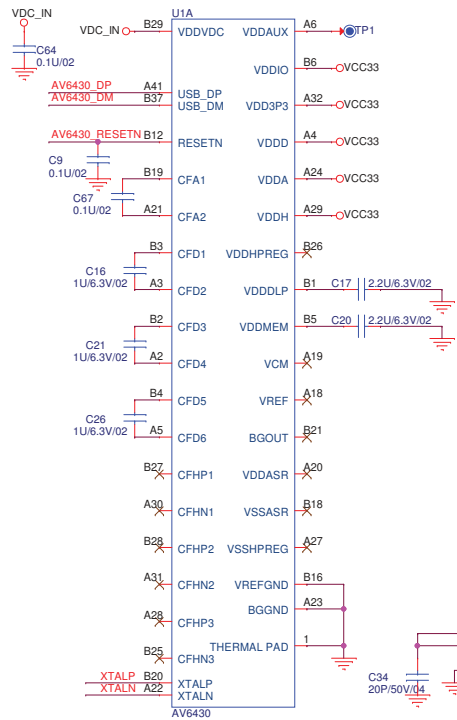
VDC_IN
C64
0.1U/02
VDC_IN
B29
U1A
VDDVDC
VDDAUX
A6
TP1
VDDIO
B6
VCC33
AV6430_DP
AV6430_DM
A41
B37
USB_DP
USB_DM
VDD3P3
A32
VCC33
AV6430_RESETN
B12
RESETN
VDDD
A4
VCC33
C9
0.1U/02
B19
CFA1
VDDA
A24
VCC33
C67
0.1U/02
A21
CFA2
VDDH
A29
VCC33
B3
CFD1
VDDHPREG
B26
C16
1U/6.3V/02
A3
CFD2
VDDDLP
B1
C17
2.2U/6.3V/02
B2
CFD3
VDDMEM
B5
C20
2.2U/6.3V/02
C21
1U/6.3V/02
A2
CFD4
VCM
A19
B4
CFD5
VREF
A18
C26
1U/6.3V/02
A5
CFD6
BGOUT
B21
B27
CFHP1
VDDASR
A20
A30
CFHN1
VSSASR
B18
B28
CFHP2
VSSHPREG
A27
A31
CFHN2
VREFGND
B16
A28
CFHP3
BGGND
A23
B25
CFHN3
THERMAL PAD
1
C34
20P/50V/04
XTALP
XTALN
B20
A22
XTALP
XTALN
AV6430